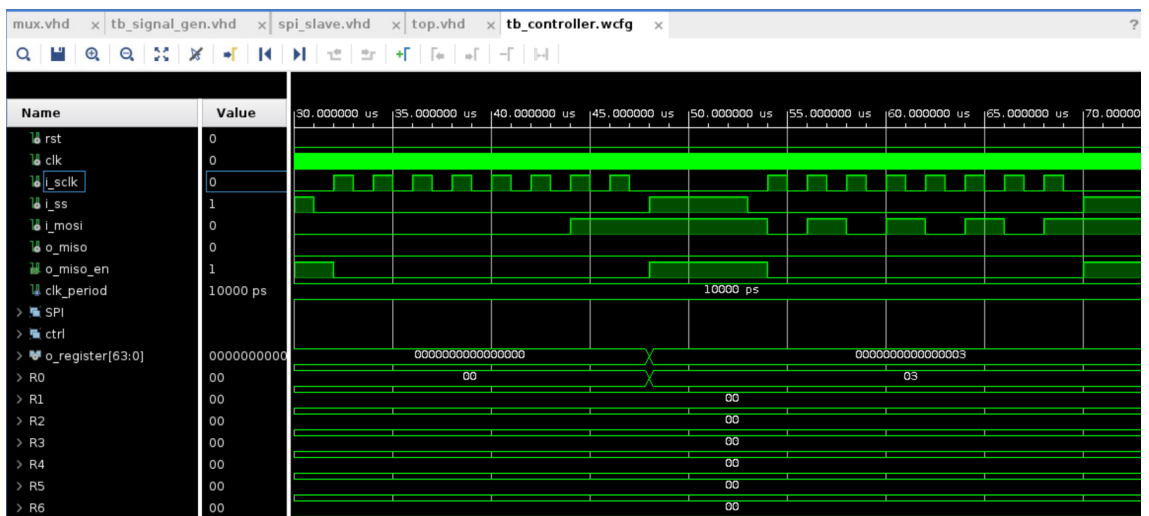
mux.vhd × tb_signal_gen.vhd × spi_slave.vhd × top.vhd × tb_controller.wcfg × ?

| Name | Value |
|---|---|
| rst | 0 |
| clk | 0 |
| i_sclk | 0 |
| i_ss | 1 |
| i_mosi | 0 |
| o_miso | 0 |
| o_miso_en | 1 |
| clk_period | 10000 ps |
| > SPI | |
| > ctrl | |
| > o_register[63:0] | 0000000000 |
| > R0 | 00 |
| > R1 | 00 |
| > R2 | 00 |
| > R3 | 00 |
| > R4 | 00 |
| > R5 | 00 |
| > R6 | 00 |

30.000000 us 35.000000 us 40.000000 us 45.000000 us 50.000000 us 55.000000 us 60.000000 us 65.000000 us 70.00000

10000 ps

0000000000000000

0000000000000003

00

03

00

00

00

00

00

00